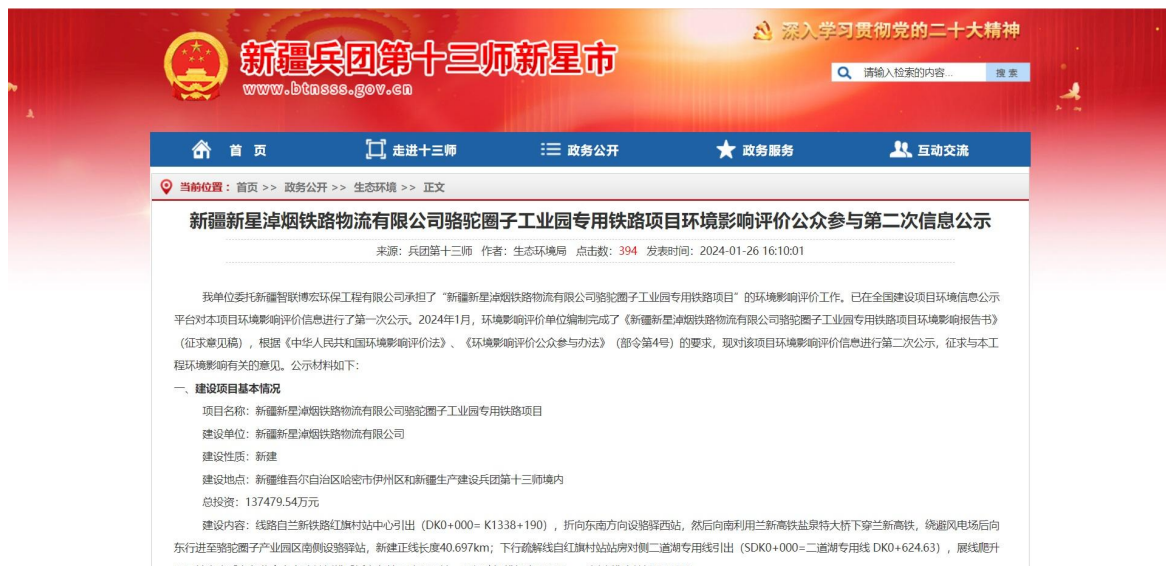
深入学习贯彻党的二十大精神

新疆兵团第十三师新星市
www.btnsss.gov.cn

请输入检索的内容... 搜索

首页 走进十三师 政务公开 政务服务 互动交流

当前位置：首页 >> 政务公开 >> 生态环境 >> 正文

新疆新星淖烟铁路物流有限公司骆驼圈子工业园专用铁路项目环境影响评价公众参与第二次信息公示

来源：兵团第十三师 作者：生态环境局 点击数：394 发表时间：2024-01-26 16:10:01

我单位委托新疆智联博宏环保工程有限公司承担了“新疆新星淖烟铁路物流有限公司骆驼圈子工业园专用铁路项目”的环境影响评价工作。已在全国建设项目环境信息公示平台对本项目环境影响评价信息进行了第一次公示。2024年1月，环境影响评价单位编制完成了《新疆新星淖烟铁路物流有限公司骆驼圈子工业园专用铁路项目环境影响报告书》（征求意见稿），根据《中华人民共和国环境影响评价法》、《环境影响评价公众参与办法》（部令第4号）的要求，现对该项目环境影响评价信息进行第二次公示，征求与本工程环境影响有关的意见。公示材料如下：

一、建设项目基本情况

项目名称：新疆新星淖烟铁路物流有限公司骆驼圈子工业园专用铁路项目

建设单位：新疆新星淖烟铁路物流有限公司

建设性质：新建

建设地点：新疆维吾尔自治区哈密市伊州区和新疆生产建设兵团第十三师境内

总投资：137479.54万元

建设内容：线路自兰新铁路红旗村站中心引出（DK0+000= K1338+190），折向东南方向设骆驿西站，然后向东利用兰新高铁盐泉特大桥下穿兰新高铁，绕避风电场后向东行进至骆驼圈子产业园区南侧设骆驿站，新建正线长度40.697km；下行疏解线自红旗村站站房对侧二道湖专用线引出（SDK0+000=二道湖专用线 DK0+624.63），展线爬升 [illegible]